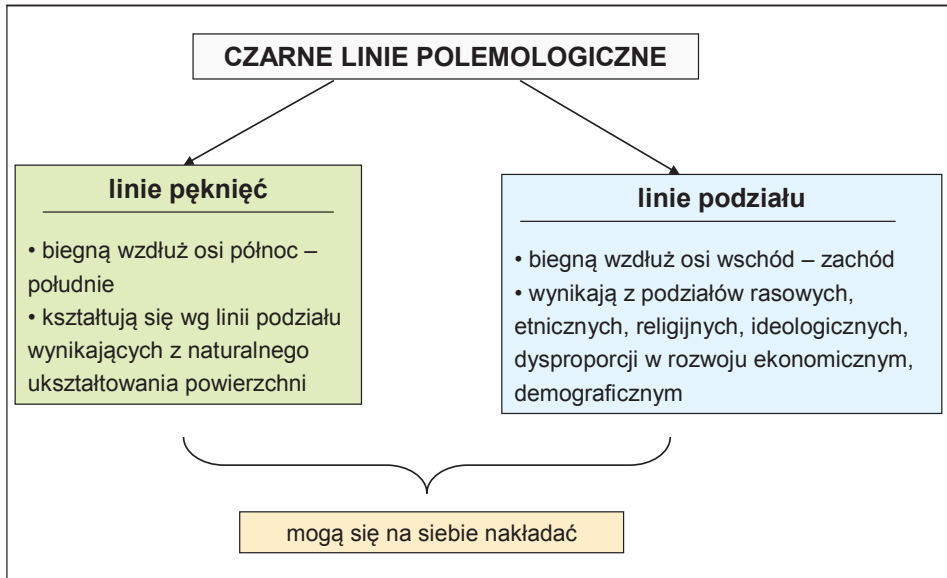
CZARNE LINIE POLEMOLOGICZNE

linie pęknięć

• biegną wzdłuż osi północ – południe
• kształtują się wg linii podziału wynikających z naturalnego ukształtowania powierzchni

linie podziału

• biegną wzdłuż osi wschód – zachód
• wynikają z podziałów rasowych, etnicznych, religijnych, ideologicznych, dysproporcji w rozwoju ekonomicznym, demograficznym

mogą się na siebie nakładać